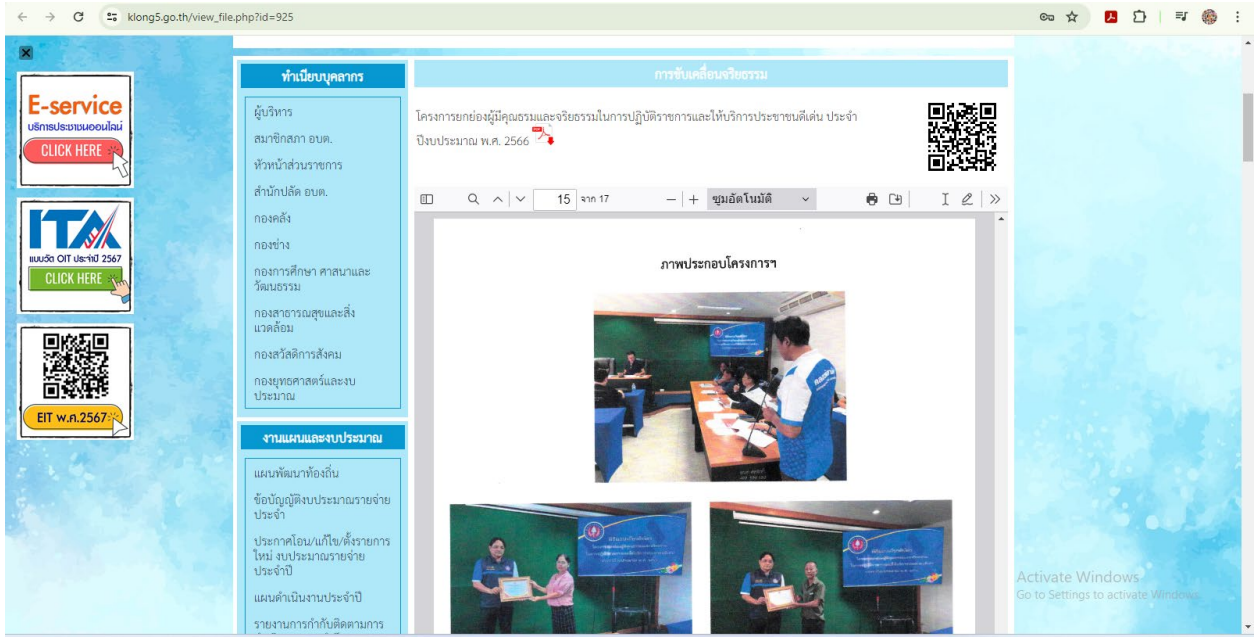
klong5.go.th/view_file.php?id=925

E-service
บริการประชาชนออนไลน์
CLICK HERE

ITA
แบบวัด OIT ประจำปี 2567
CLICK HERE

EIT พ.ศ.2567

ทำเนียบบุคลากร
ผู้บริหาร
สมาชิกสภา อบต.
หัวหน้าส่วนราชการ
สำนักปลัด อบต.
กองคลัง
กองช่าง
กองการศึกษา ศาสนาและวัฒนธรรม
กองสาธารณสุขและสิ่งแวดล้อม
กองสวัสดิการสังคม
กองยุทธศาสตร์และงบประมาณ

งานแผนและงบประมาณ
แผนพัฒนาท้องถิ่น
ข้อบัญญัติงบประมาณรายจ่ายประจำ
ประกาศโอน/แก้ไข/ตั้งรายการใหม่ งบประมาณรายจ่ายประจำปี
แผนดำเนินงานประจำปี
รายงานการกำกับติดตามการ

การขับเคลื่อนจริยธรรม

โครงการยกย่องผู้มีคุณธรรมและจริยธรรมในการปฏิบัติราชการและให้บริการประชาชนดีเด่น ประจำปีงบประมาณ พ.ศ. 2566

15 จาก 17
ซูมอัตโนมัติ

ภาพประกอบโครงการฯ

Activate Windows
Go to Settings to activate Windows.